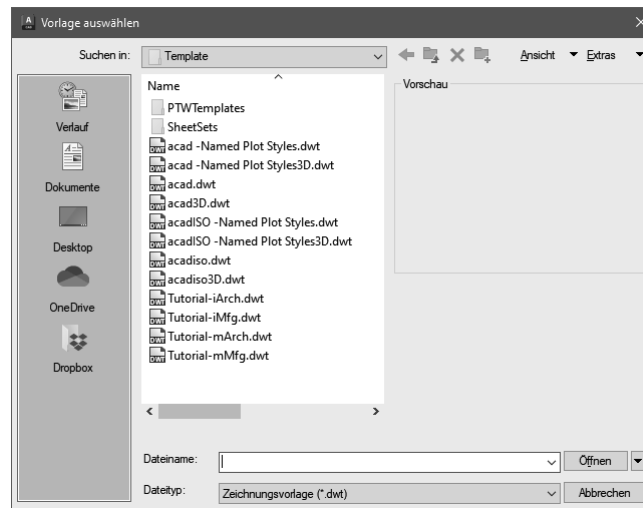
Vorlage auswählen

Suchen in: Template

Ansicht ▼ Extras ▼

Verlauf

Dokumente

Desktop

OneDrive

Dropbox

Name

PTWTemplates
SheetSets
acad -Named Plot Styles.dwt
acad -Named Plot Styles3D.dwt
acad.dwt
acad3D.dwt
acadISO -Named Plot Styles.dwt
acadISO -Named Plot Styles3D.dwt
acadiso.dwt
acadiso3D.dwt
Tutorial-iArch.dwt
Tutorial-iMfg.dwt
Tutorial-mArch.dwt
Tutorial-mMfg.dwt

Vorschau

Dateiname:

Öffnen

Dateityp: Zeichnungsvorlage (*.dwt)

Abbrechen